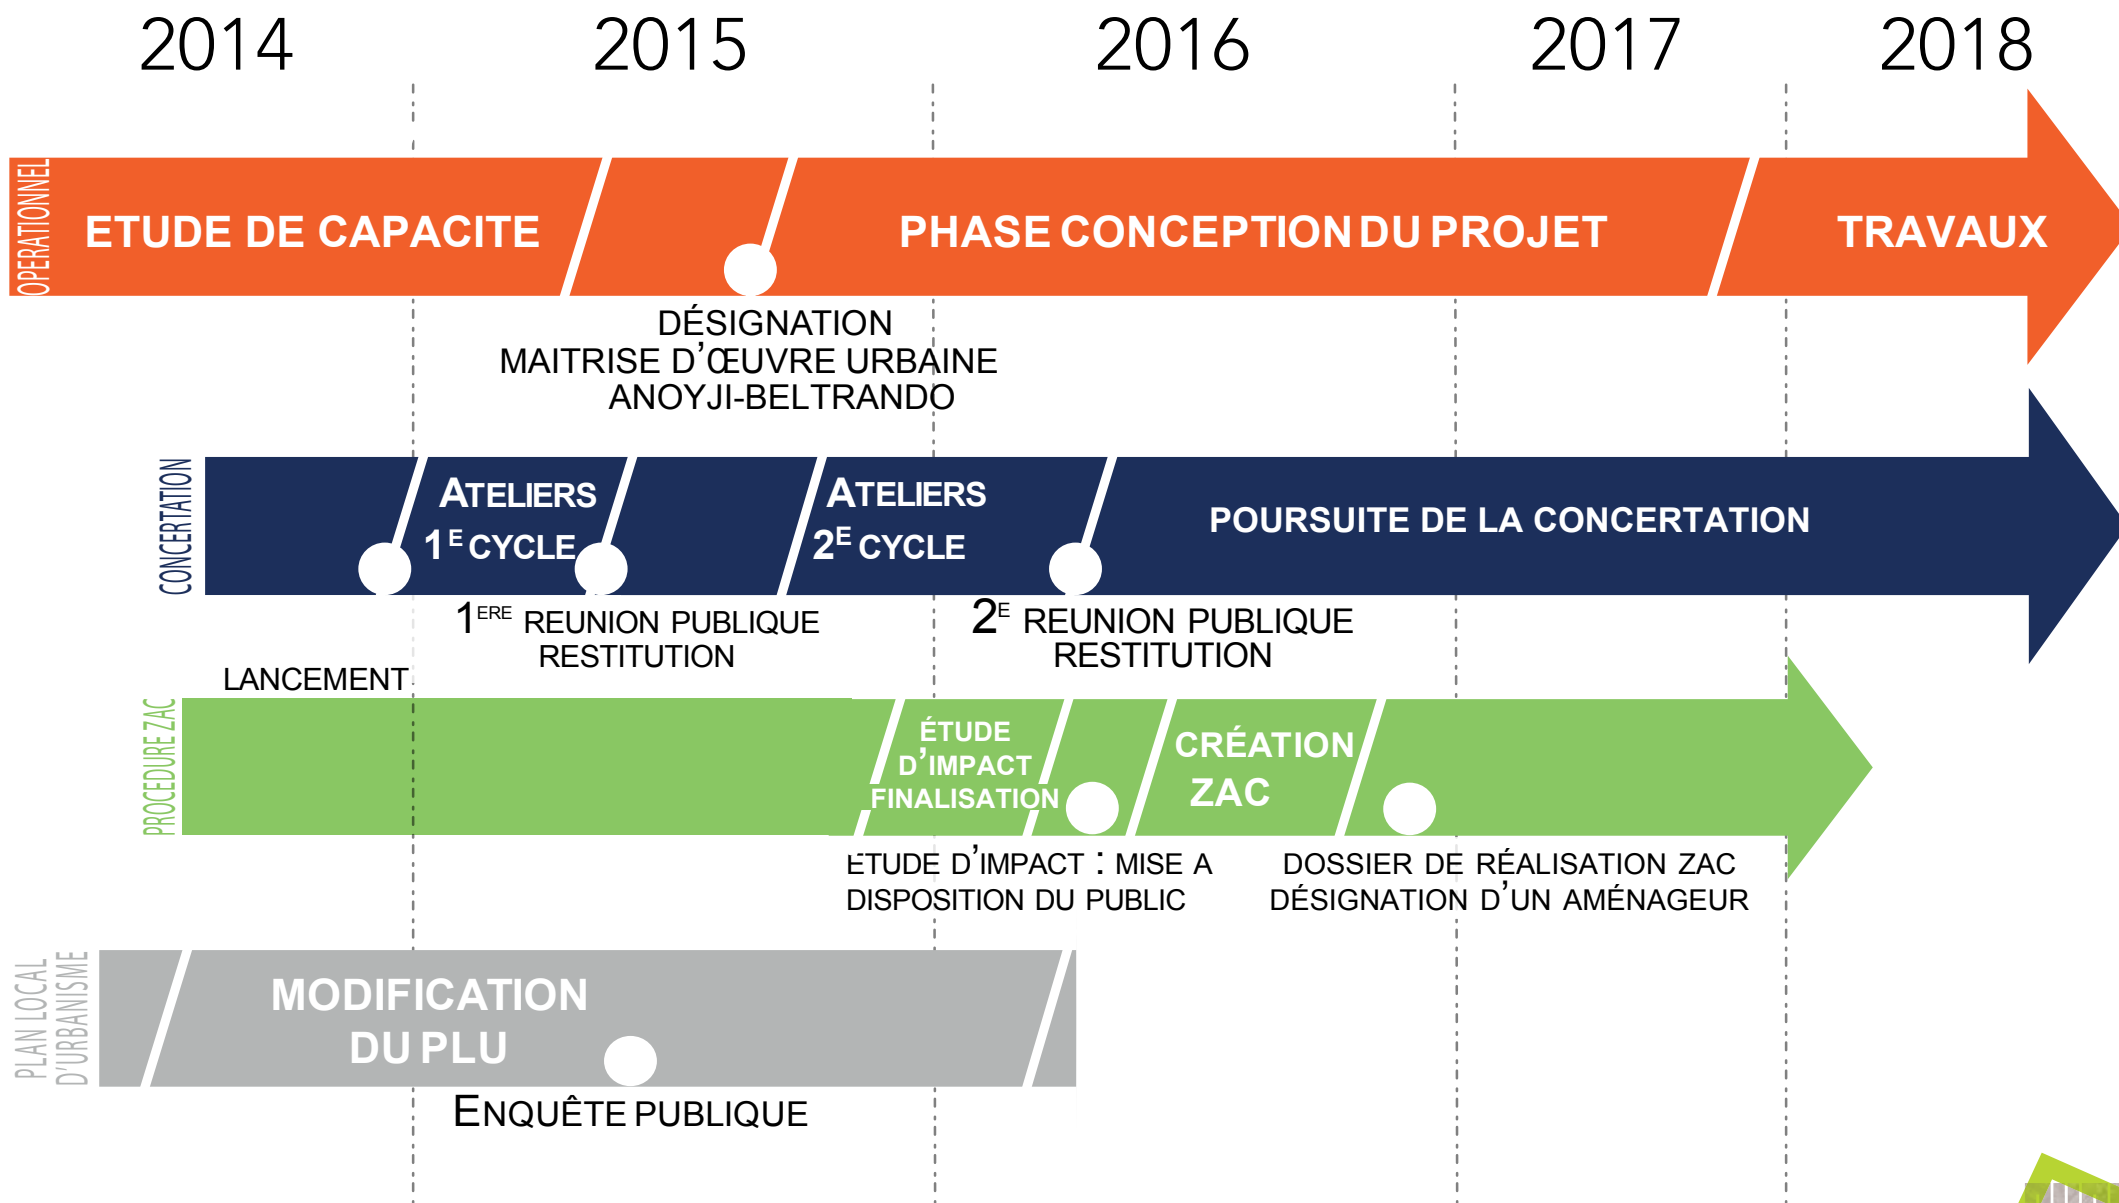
2014 2015 2016 2017 2018

OPERATIONNEL

ETUDE DE CAPACITE

PHASE CONCEPTION DU PROJET

TRAVAUX

DÉSIGNATION
MAITRISE D'ŒUVRE URBAINE
ANOYJI-BELTRANDO

CONCERTATION

ATELIERS
1E CYCLE

ATELIERS
2E CYCLE

POURSUITE DE LA CONCERTATION

1ERE REUNION PUBLIQUE
RESTITUTION

2E REUNION PUBLIQUE
RESTITUTION

LANCEMENT

PROCEDURE ZAC

ÉTUDE
D'IMPACT
FINALISATION

CRÉATION
ZAC

ETUDE D'IMPACT : MISE A
DISPOSITION DU PUBLIC

DOSSIER DE RÉALISATION ZAC
DÉSIGNATION D'UN AMÉNAGEUR

PLAN LOCAL
D'URBANISME

MODIFICATION
DU PLU

ENQUÊTE PUBLIQUE